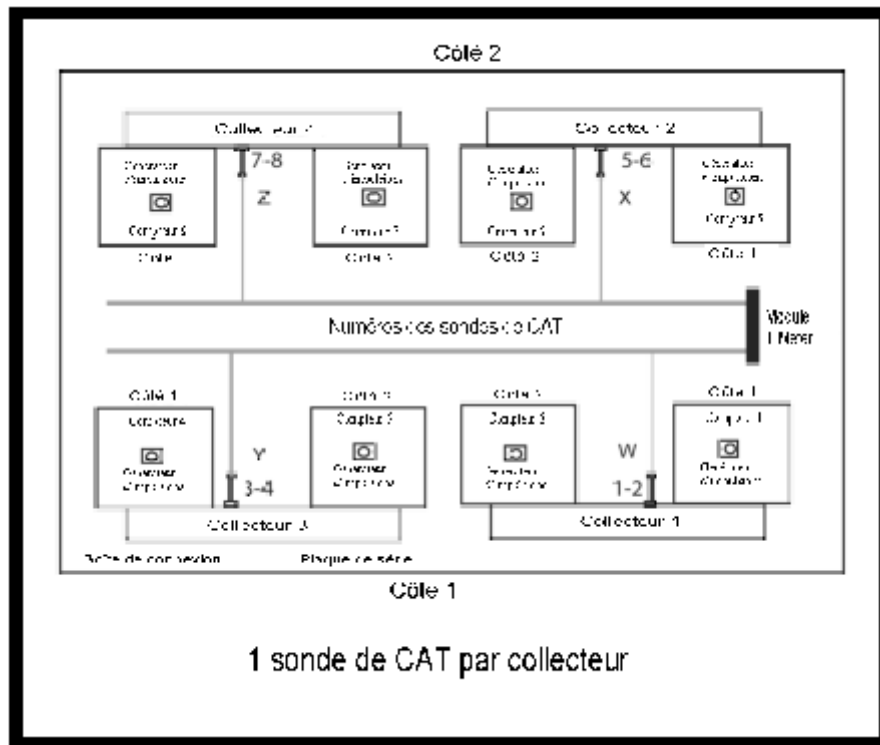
Côté 2

Collecteur 4

Collecteur 2

7-8

Z

5-6

X

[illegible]

Compteur 8

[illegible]

Compteur 7

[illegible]

Compteur 6

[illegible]

Compteur 5

Côté

Côté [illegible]

Côté 2

Côté 1

Numéros des sondes de CAT

Module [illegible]

Côté 1

Côté 2

Côté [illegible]

Côté 1

Compteur 4

Compteur 3

Compteur 2

Compteur 1

Y

3-4

W

1-2

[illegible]

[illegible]

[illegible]

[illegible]

Collecteur 3

Collecteur 1

Boîte de connexion

Plaque de série

Côté 1

1 sonde de CAT par collecteur